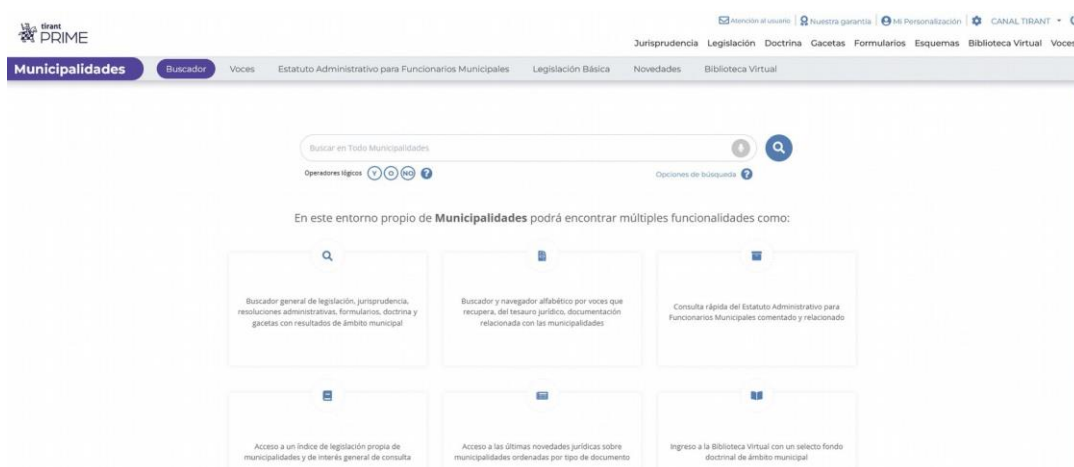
tirant PRIME

Atención al usuario | Nuestra garantía | Mi Personalización | CANAL TIRANT

Jurisprudencia Legislación Doctrina Gacetas Formularios Esquemas Biblioteca Virtual Voces

Municipalidades Buscador Voces Estatuto Administrativo para Funcionarios Municipales Legislación Básica Novedades Biblioteca Virtual

Buscar en Todo Municipalidades

Operadores lógicos Y O NO

Opciones de búsqueda

En este entorno propio de **Municipalidades** podrá encontrar múltiples funcionalidades como:

Buscador general de legislación, jurisprudencia, resoluciones administrativas, formularios, doctrina y gacetas con resultados de ámbito municipal

Buscador y navegador alfabético por voces que recupera, del tesauro jurídico, documentación relacionada con las municipalidades

Consulta rápida del Estatuto Administrativo para Funcionarios Municipales comentado y relacionado

Acceso a un índice de legislación propia de municipalidades y de interés general de consulta

Acceso a las últimas novedades jurídicas sobre municipalidades ordenadas por tipo de documento

Ingreso a la Biblioteca Virtual con un selecto fondo doctrinal de ámbito municipal